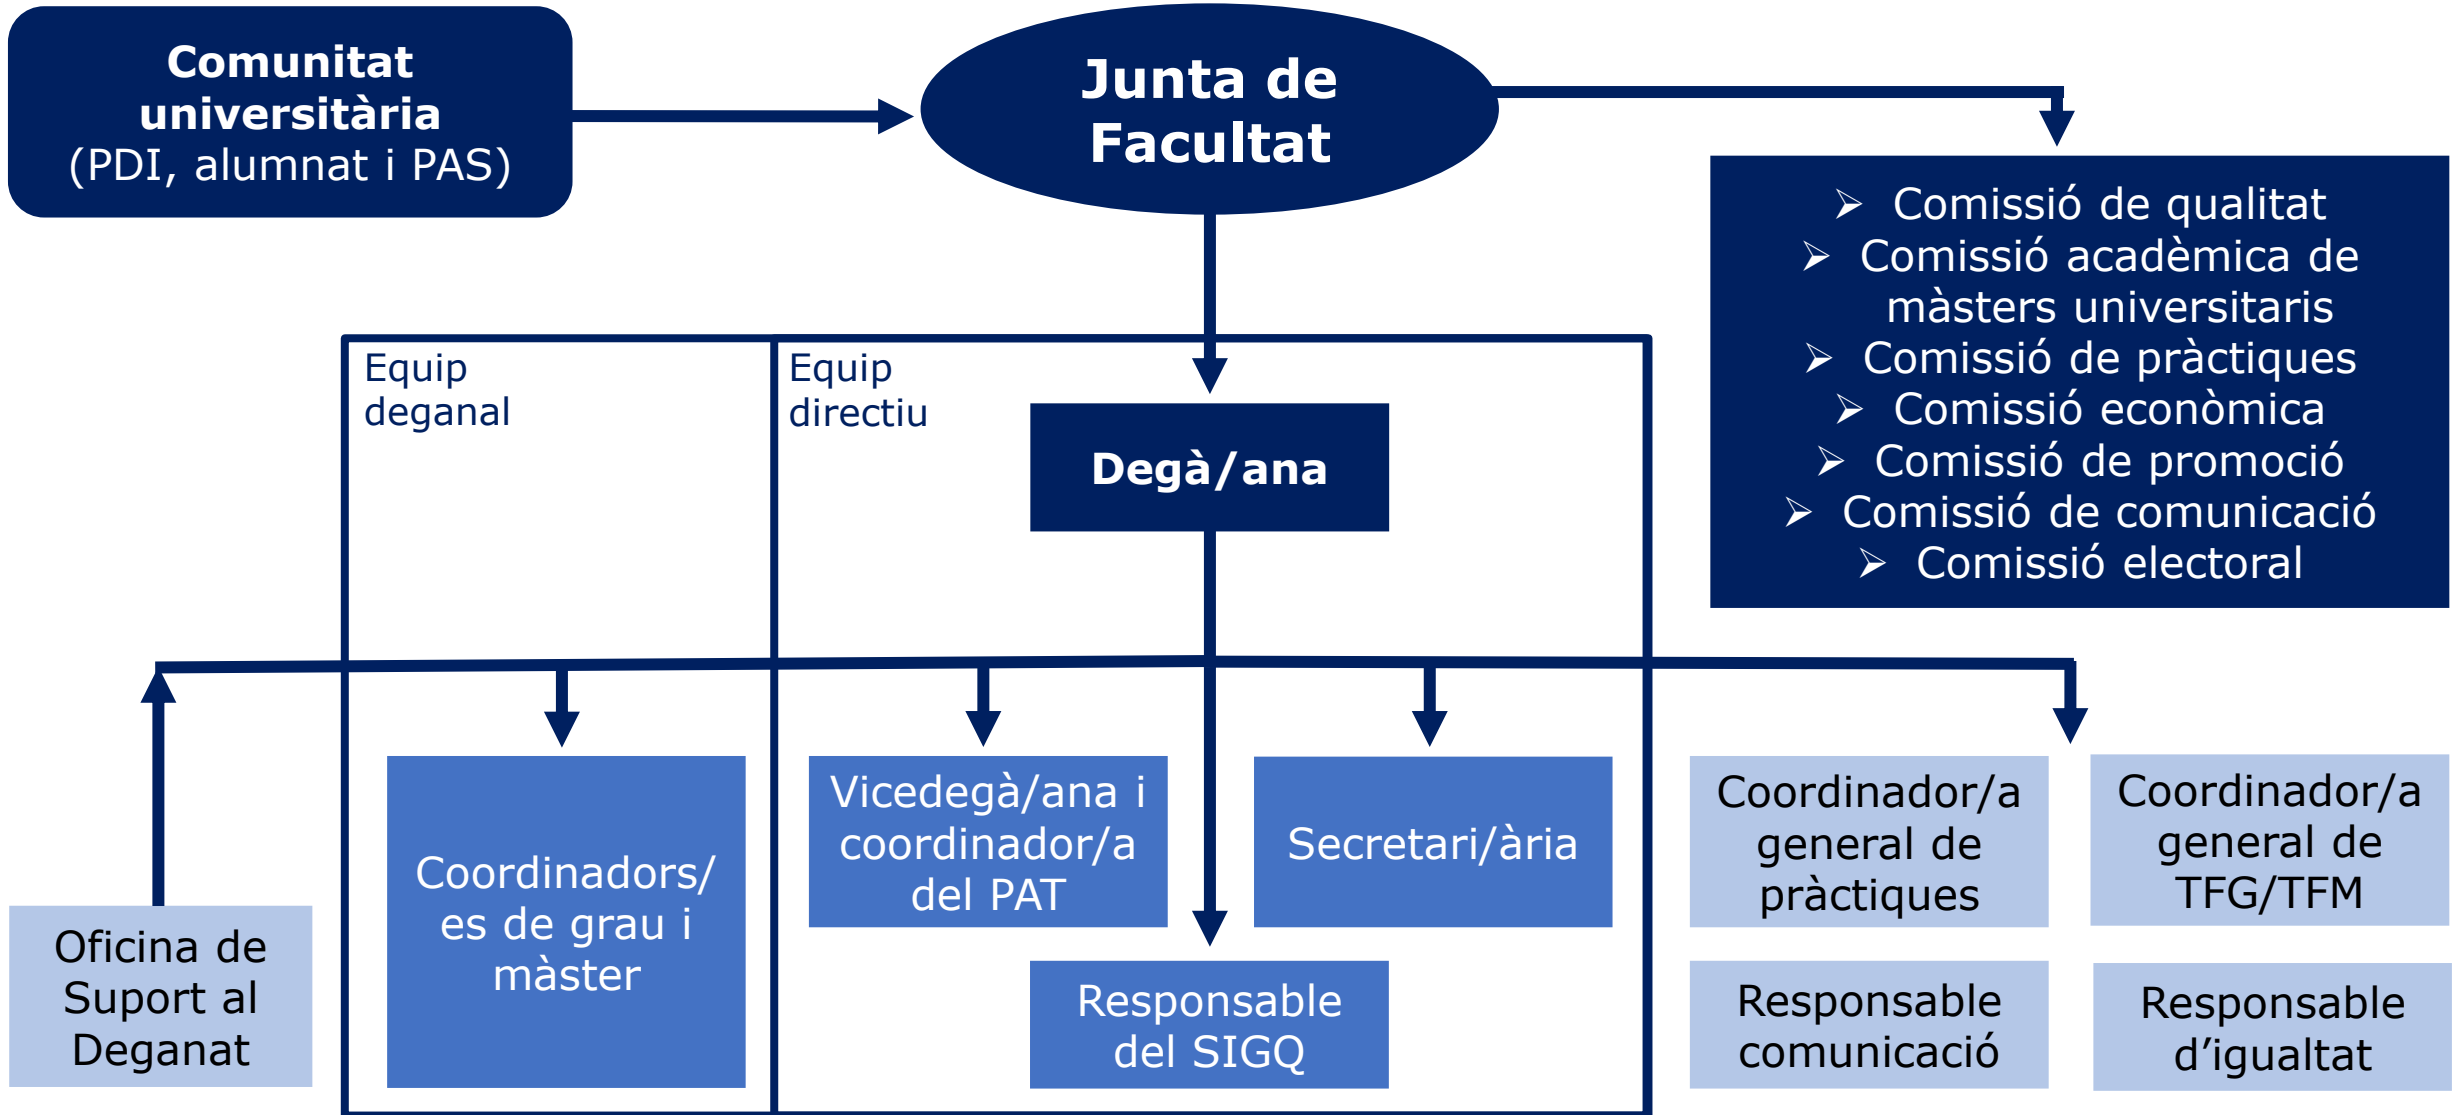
Comunitat universitària (PDI, alumnat i PAS)

Junta de Facultat

➢ Comissió de qualitat
➢ Comissió acadèmica de màsters universitaris
➢ Comissió de pràctiques
➢ Comissió econòmica
➢ Comissió de promoció
➢ Comissió de comunicació
➢ Comissió electoral

Equip deganal

Equip directiu

Degà/ana

Oficina de Suport al Deganat

Coordinadors/es de grau i màster

Vicedegà/ana i coordinador/a del PAT

Secretari/ària

Responsable del SIGQ

Coordinador/a general de pràctiques

Coordinador/a general de TFG/TFM

Responsable comunicació

Responsable d'igualtat